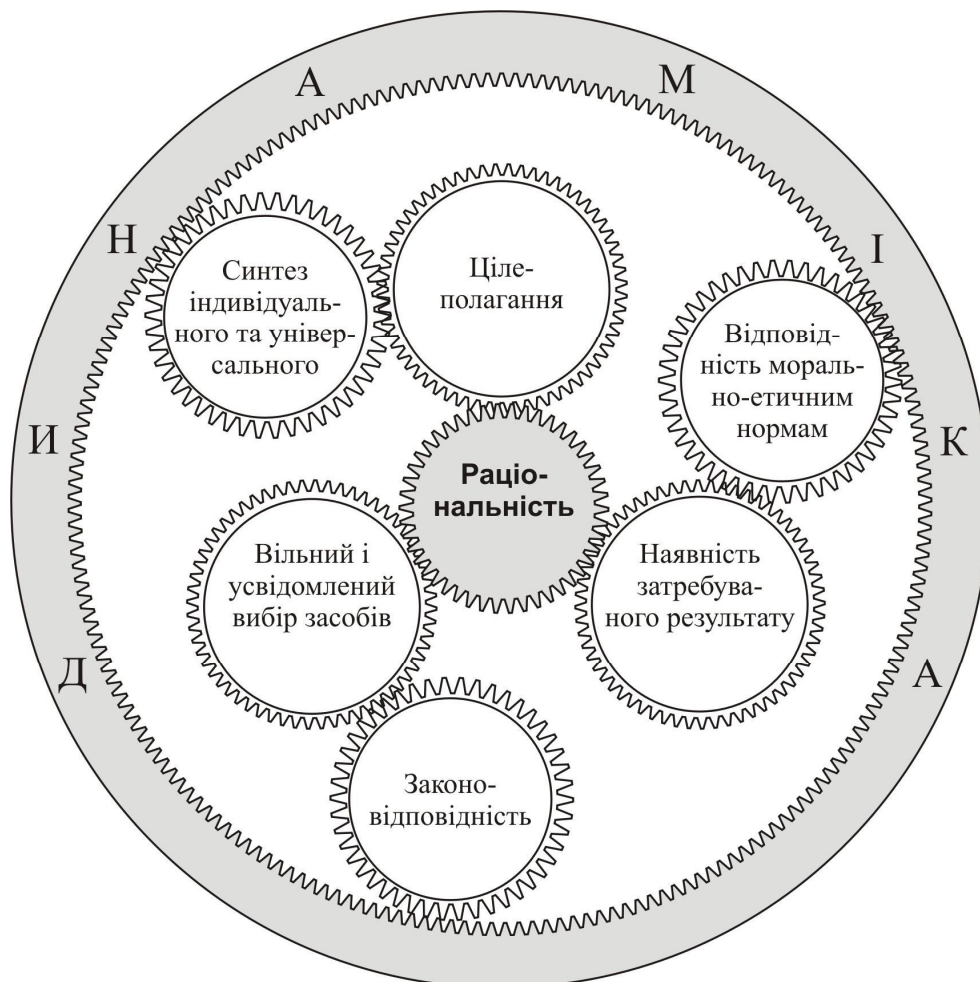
Д И Н А М І К А

Синтез індивідуального та універсального

Ціле­полагання

Відповідність морально-етичним нормам

Раціональність

Вільний і усвідомлений вибір засобів

Наявність затребуваного результату

Законовідповідність